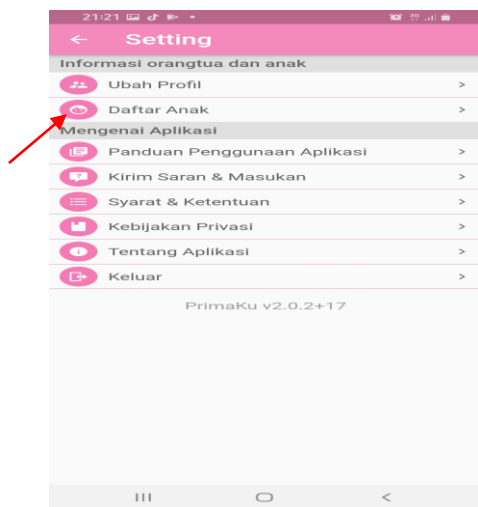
21:21

← Setting

Informasi orangtua dan anak

Ubah Profil >

Daftar Anak >

Mengenai Aplikasi

Panduan Penggunaan Aplikasi >

Kirim Saran & Masukan >

Syarat & Ketentuan >

Kebijakan Privasi >

Tentang Aplikasi >

Keluar >

PrimaKu v2.0.2+17

III ○ <